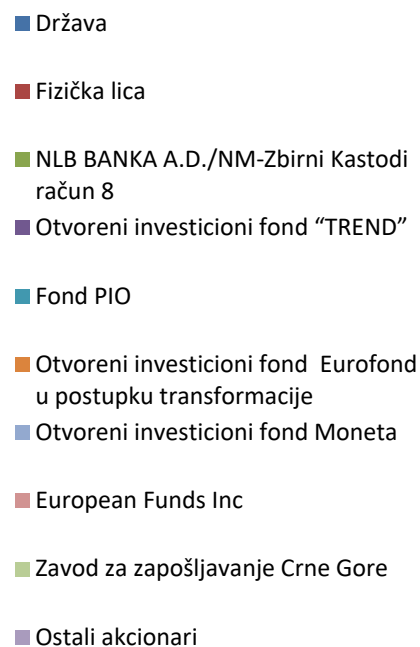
Država

Fizička lica

NLB BANKA A.D./NM-Zbirni Kastodi račun 8

Otvoreni investicioni fond “TREND”

Fond PIO

Otvoreni investicioni fond Eurofond u postupku transformacije

Otvoreni investicioni fond Moneta

European Funds Inc

Zavod za zapošljavanje Crne Gore

Ostali akcionari